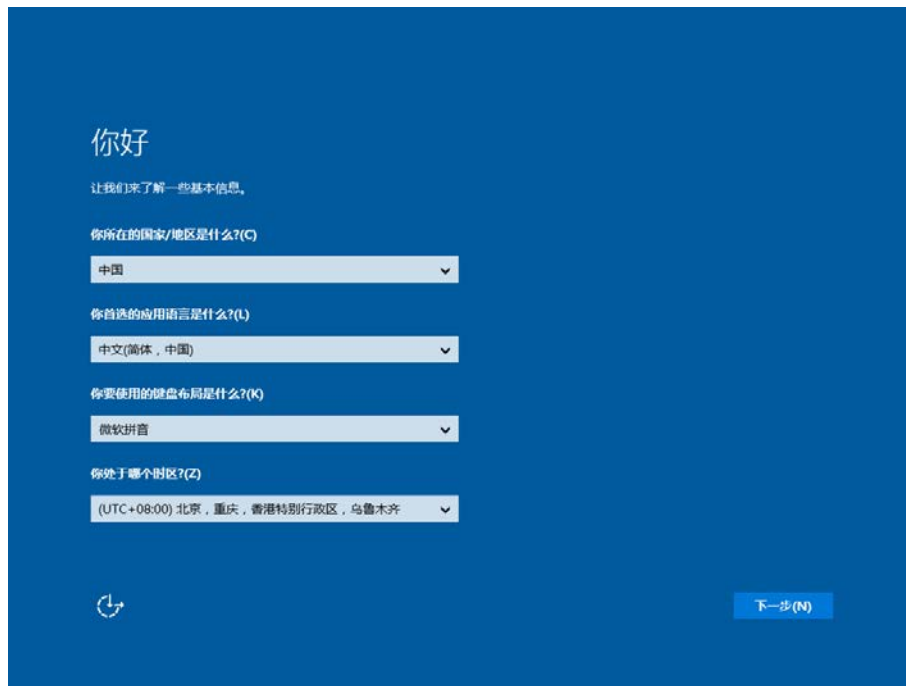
你好

让我们来了解一些基本信息。

你所在的国家/地区是什么?(C)

中国

你首选的应用语言是什么?(L)

中文(简体，中国)

你要使用的键盘布局是什么?(K)

微软拼音

你处于哪个时区?(Z)

(UTC+08:00) 北京，重庆，香港特别行政区，乌鲁木齐

下一步(N)